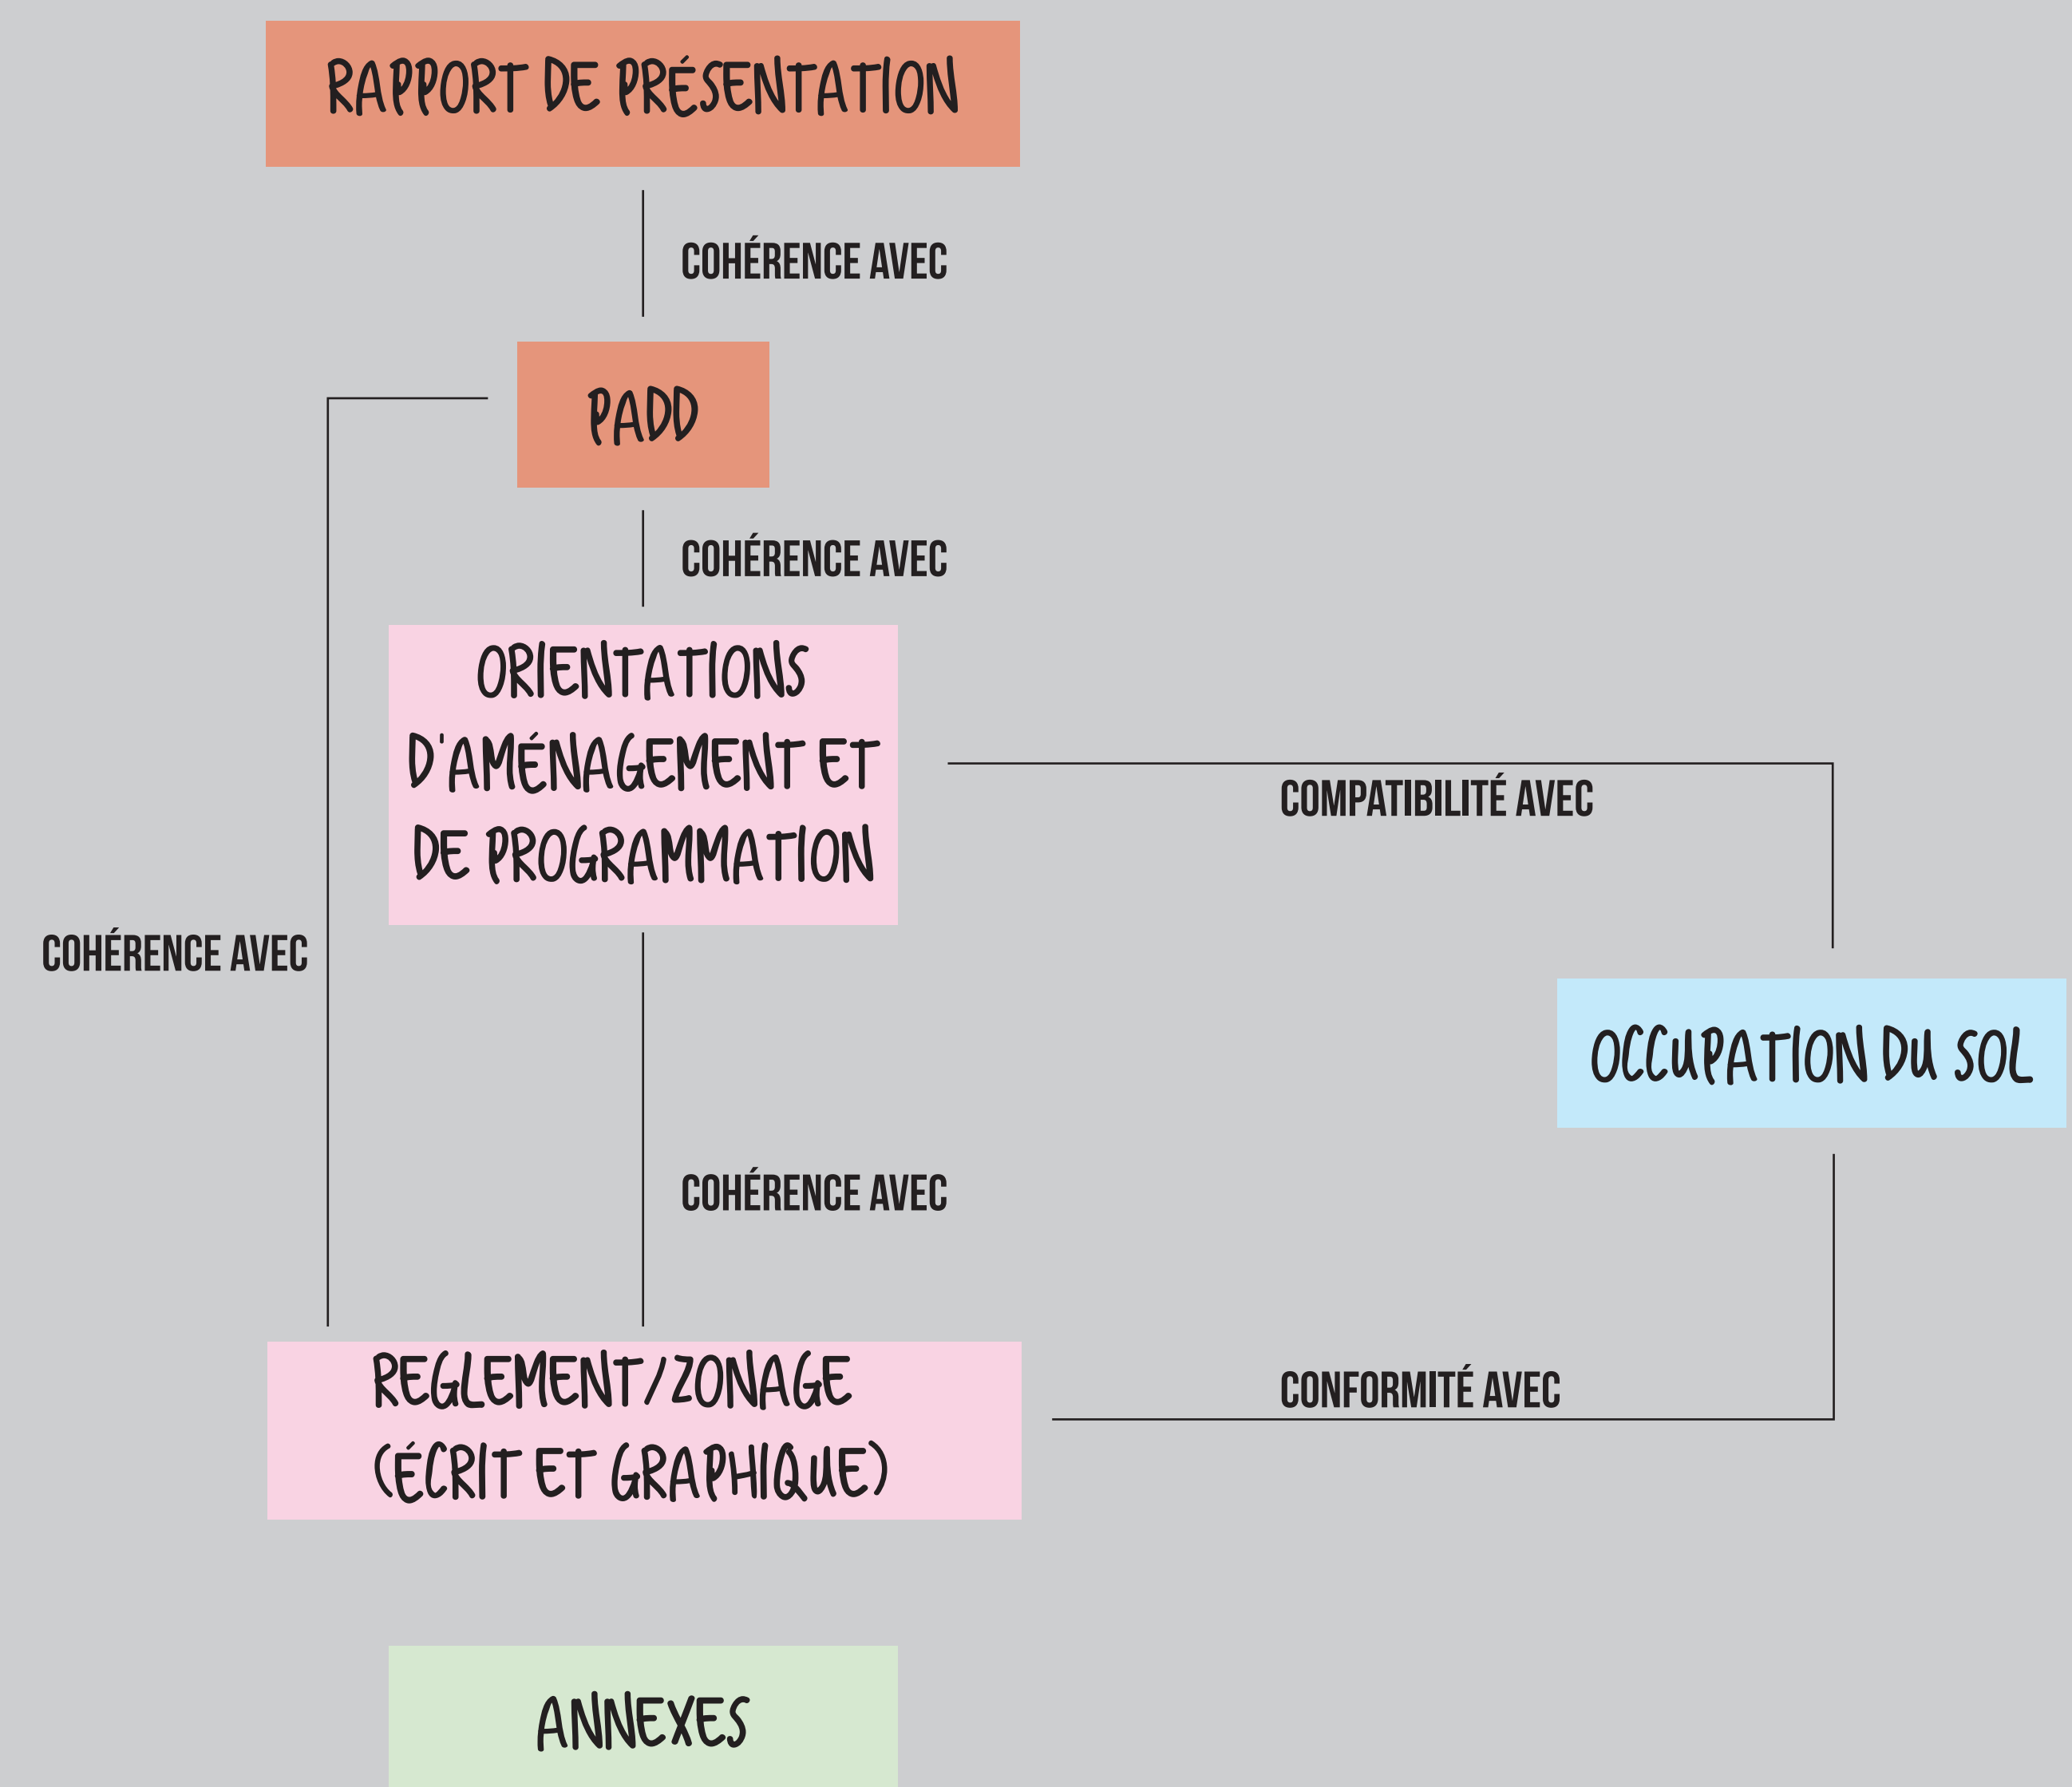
RAPPORT DE PRÉSENTATION

COHÉRENCE AVEC

PADD

COHÉRENCE AVEC

ORIENTATIONS D'AMÉNAGEMENT ET DE PROGRAMMATION

COMPATIBILITÉ AVEC

COHÉRENCE AVEC

OCCUPATION DU SOL

COHÉRENCE AVEC

REGLEMENT/ZONAGE (ÉCRIT ET GRAPHIQUE)

CONFORMITÉ AVEC

ANNEXES